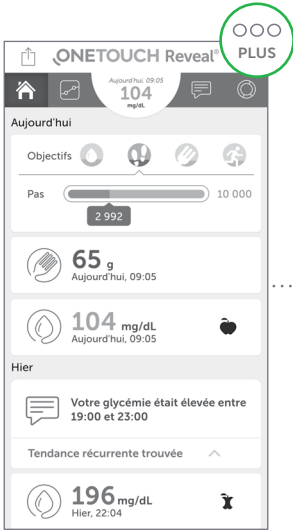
PLUS

ONETOUCH Reveal®

Aujourd'hui, 09:05
104
mg/dL

Aujourd'hui

Objectifs

Pas
10 000
2 992

65 g
Aujourd'hui, 09:05

104 mg/dL
Aujourd'hui, 09:05

Hier

Votre glycémie était élevée entre 19:00 et 23:00

Tendance récurrente trouvée

196 mg/dL
Hier, 22:04